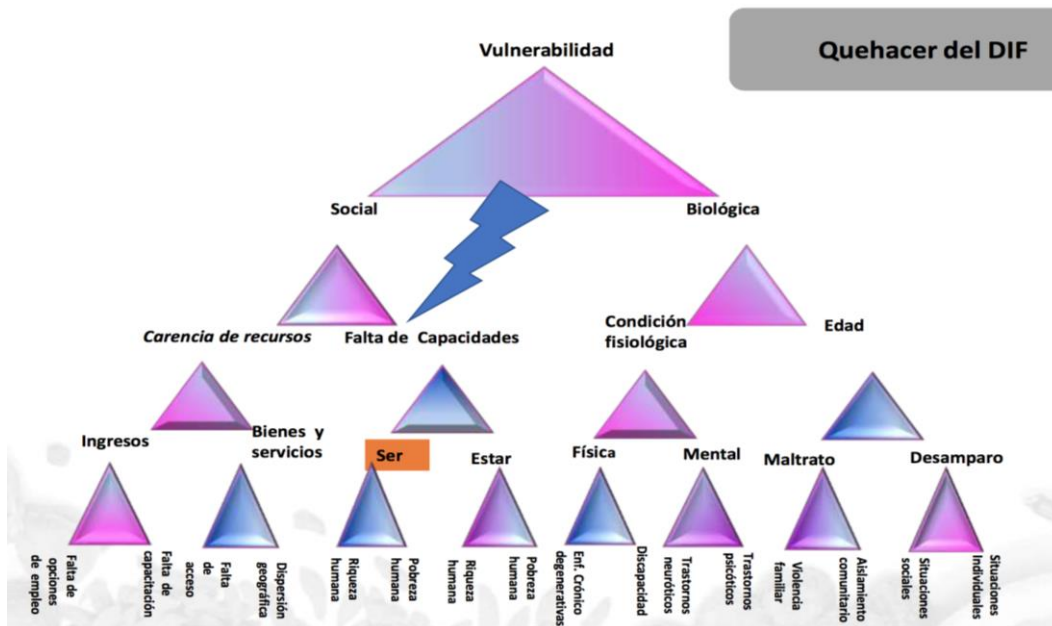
Quehacer del DIF

Vulnerabilidad

Social

Biológica

Carencia de recursos

Falta de Capacidades

Condición fisiológica

Edad

Ingresos

Bienes y servicios

Ser

Estar

Física

Mental

Maltrato

Desamparo

Falta de opciones de empleo

Falta de capacitación

Falta de acceso

Dispersión geográfica

Riqueza humana

Pobreza humana

Riqueza humana

Pobreza humana

Enf. Crónico degenerativas

Discapacidad

Trastornos neuróticos

Trastornos psicóticos

Violencia familiar

Aislamiento comunitario

Situaciones sociales

Situaciones individuales